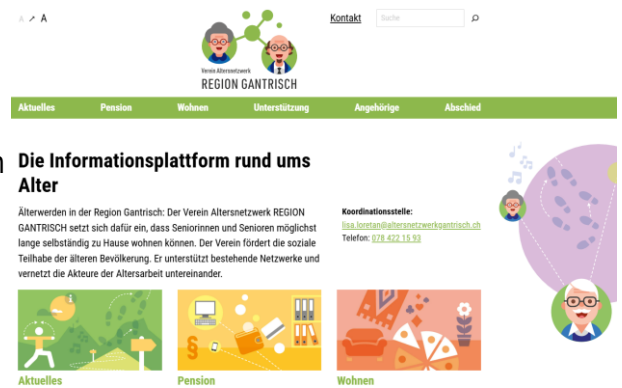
A ↗ A

Verein Altersnetzwerk
REGION GANTRISCH

Kontakt
Suche

Aktuelles
Pension
Wohnen
Unterstützung
Angehörige
Abschied

n

Die Informationsplattform rund ums Alter

Älterwerden in der Region Gantrisch: Der Verein Altersnetzwerk REGION GANTRISCH setzt sich dafür ein, dass Seniorinnen und Senioren möglichst lange selbständig zu Hause wohnen können. Der Verein fördert die soziale Teilhabe der älteren Bevölkerung. Er unterstützt bestehende Netzwerke und vernetzt die Akteure der Altersarbeit untereinander.

Koordinationsstelle:
lisa.loretan@altersnetzwerkgantrisch.ch
Telefon: 078 422 15 93

Aktuelles
Pension
Wohnen